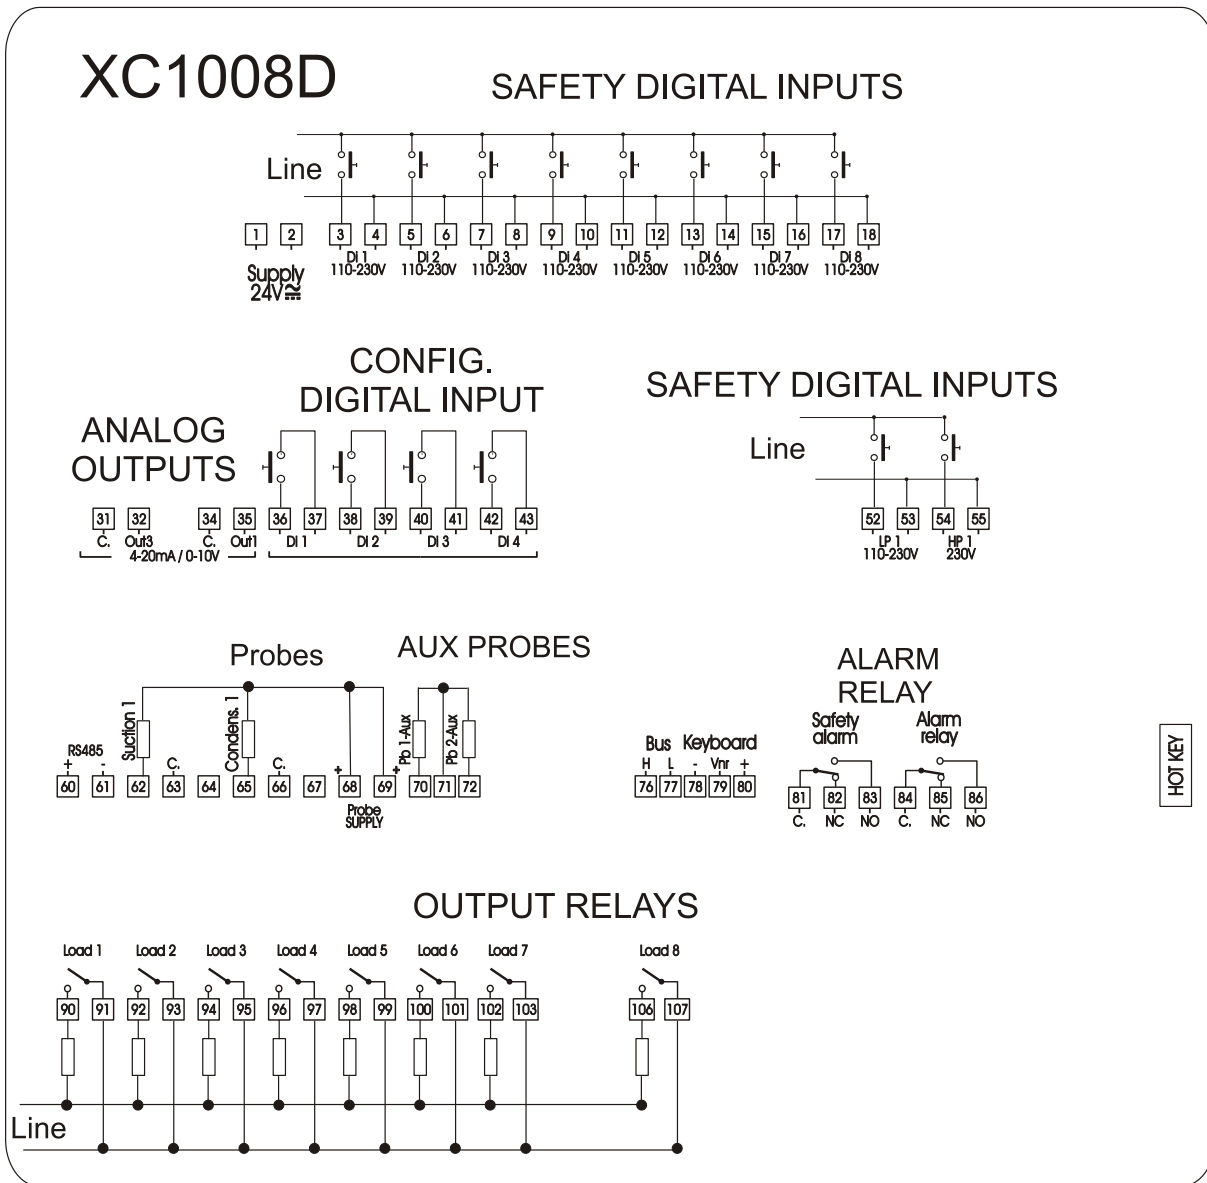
XC1008D

SAFETY DIGITAL INPUTS

Line

1 2 3 4 5 6 7 8 9 10 11 12 13 14 15 16 17 18

Supply 24V

DI 1 110-230V
DI 2 110-230V
DI 3 110-230V
DI 4 110-230V
DI 5 110-230V
DI 6 110-230V
DI 7 110-230V
DI 8 110-230V

CONFIG. DIGITAL INPUT

ANALOG OUTPUTS

31 32 34 35 36 37 38 39 40 41 42 43

C. Out3 C. Out1
4-20mA / 0-10V

DI 1 DI 2 DI 3 DI 4

SAFETY DIGITAL INPUTS

Line

52 53 54 55

LP 1 110-230V
HP 1 230V

Probes

AUX PROBES

RS485
+ -
60 61

Suction 1
62
C.
63
64
Condens. 1
65
C.
66
67
+
68
Probe SUPPLY
+
69
Pb 1-Aux
70
Pb 2-Aux
71 72

ALARM RELAY

Bus Keyboard
H L - Vnr +
76 77 78 79 80

Safety alarm
81 82 83
C. NC NO

Alarm relay
84 85 86
C. NC NO

HOT KEY

OUTPUT RELAYS

Load 1 Load 2 Load 3 Load 4 Load 5 Load 6 Load 7 Load 8

90 91 92 93 94 95 96 97 98 99 100 101 102 103 106 107

Line